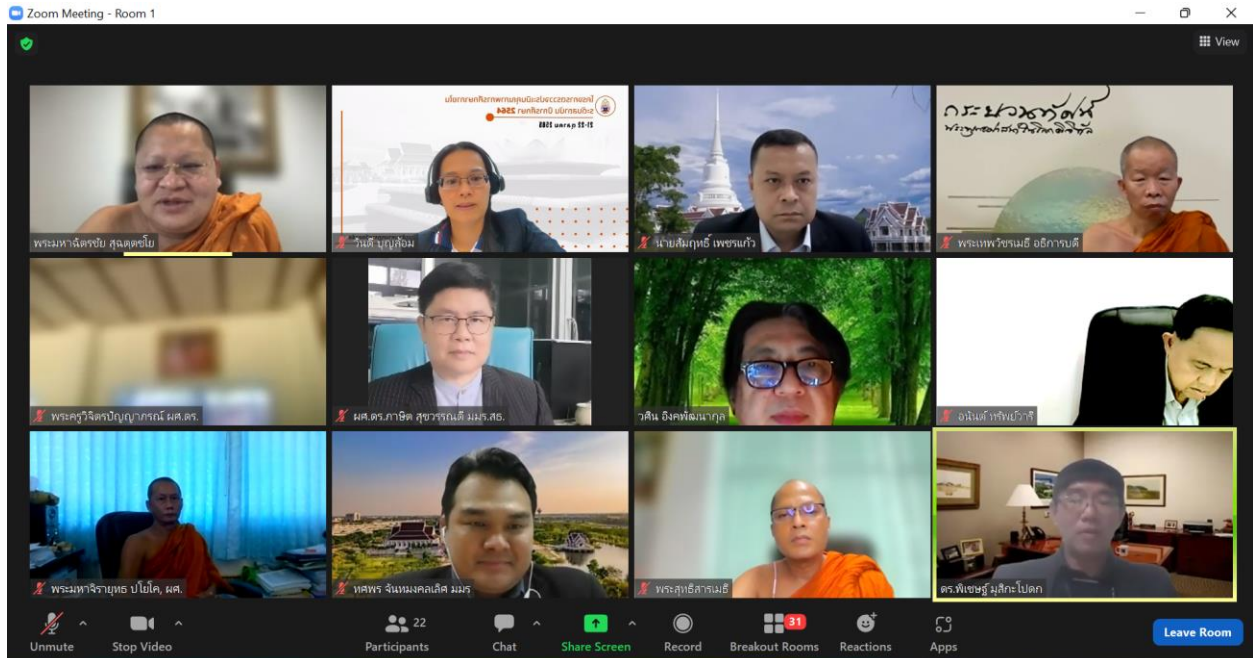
Zoom Meeting - Room 1

View

พระมหาฉัตรชัย สุฌฺตฺตชโย

วันดี บุญล้อม

นายสัมฤทธิ์ เพชรแก้ว

กระบวนทัศน์

พระเทพวัชรเมธี อธิการบดี

พระครูวิจิตรปัญญาภรณ์ ผศ.ดร.

ผศ.ดร.ภาษิต สุขวรรณดี มมร.สธ.

วศิน อิงคพัฒนากุล

อนันต์ ทรัพย์วารี

พระมหาจิราบุทธ ปโยโค, ผศ.

ทศพร จันทมงคลเลิศ มมร

พระสุทธิสารเมธี

ดร.พิเชษฐ์ มุสิกะโปดก

Unmute

Stop Video

22

Participants

Chat

Share Screen

Record

31

Breakout Rooms

Reactions

Apps

Leave Room